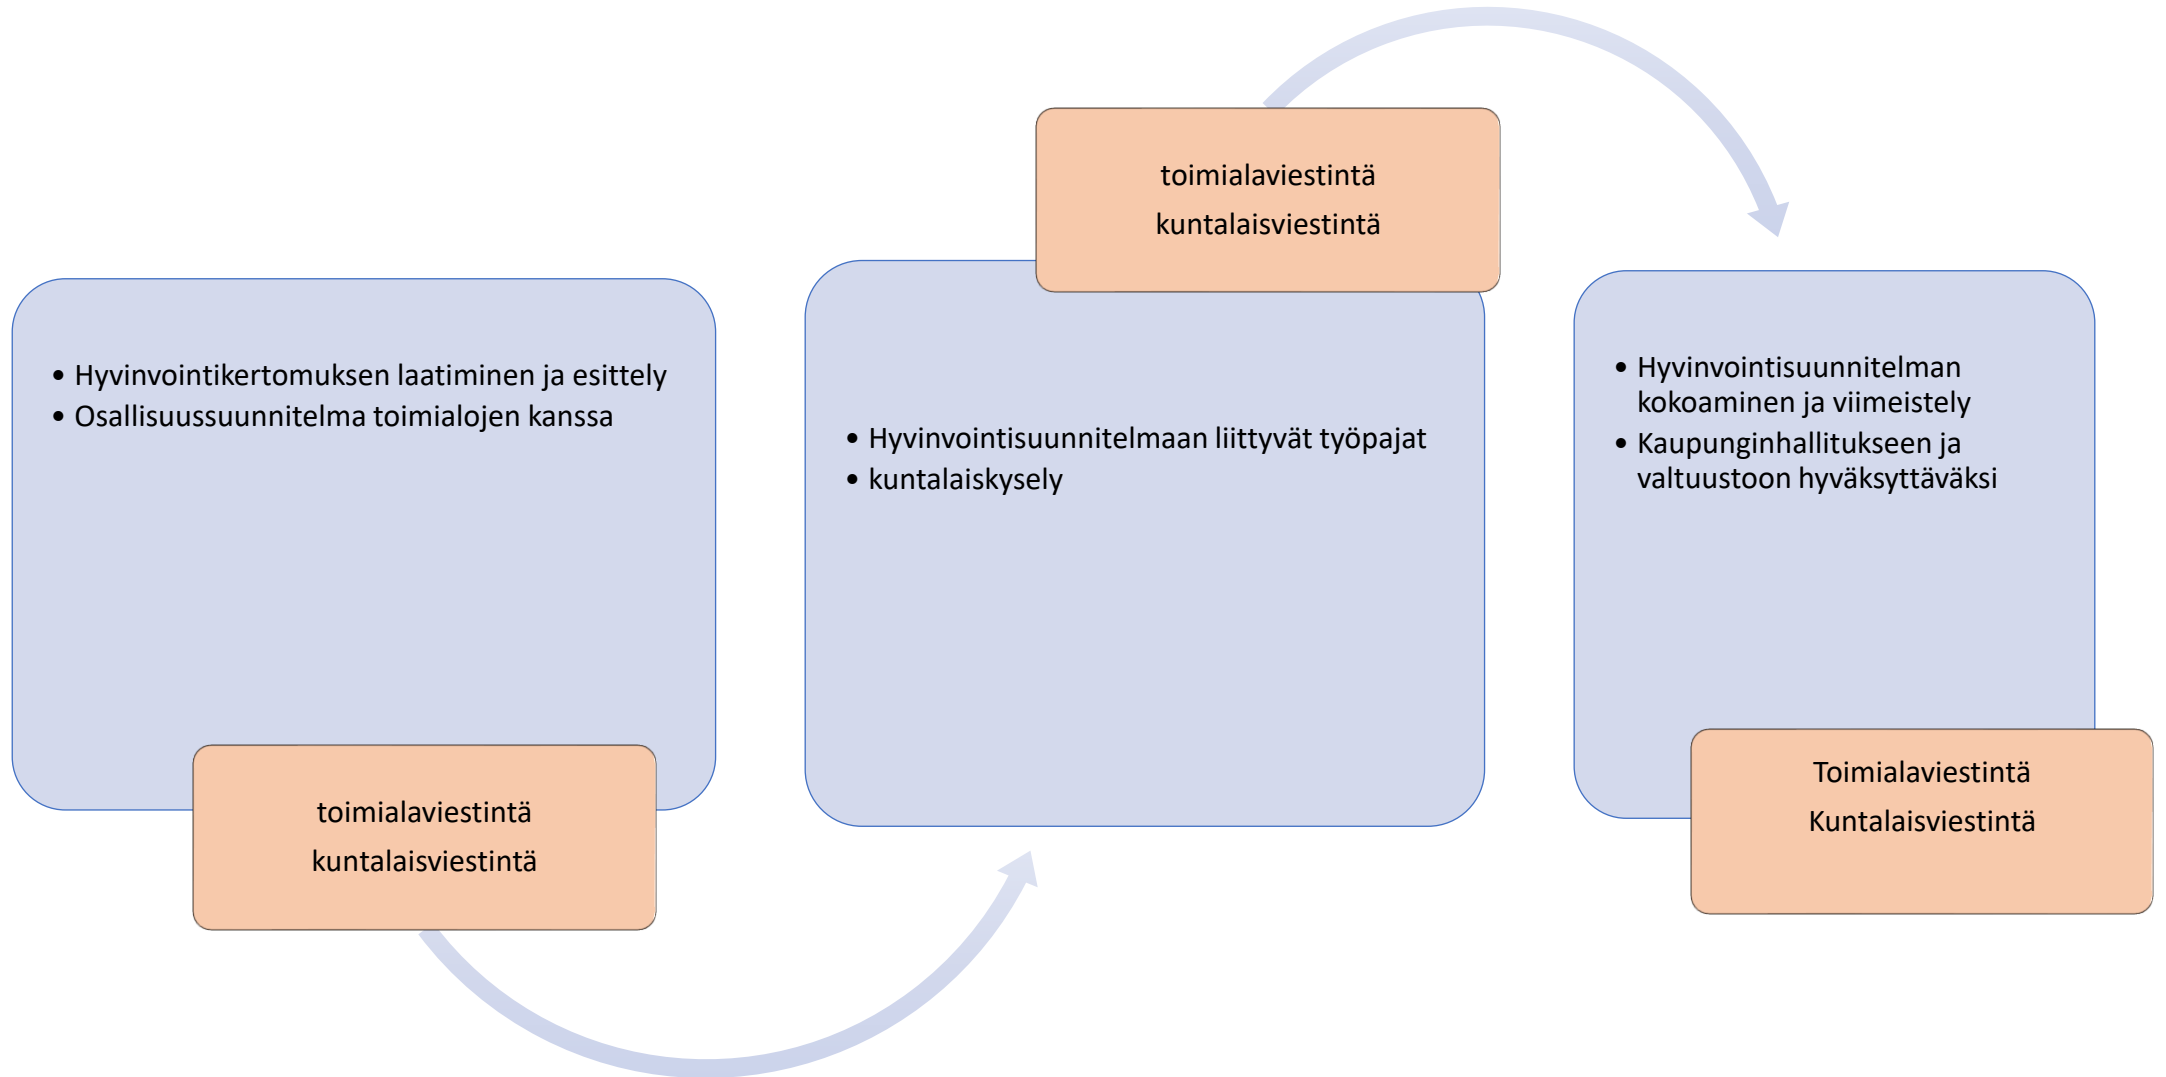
- Hyvinvointikertomuksen laatiminen ja esittely
- Osallisuussuunnitelma toimialojen kanssa

toimialaviestintä
kuntalaisviestintä

toimialaviestintä
kuntalaisviestintä

- Hyvinvointisuunnitelmaan liittyvät työpajat
- kuntalaiskysely

- Hyvinvointisuunnitelman kokoaminen ja viimeistely
- Kaupunginhallitukseen ja valtuustoon hyväksyttäväksi

Toimialaviestintä
Kuntalaisviestintä